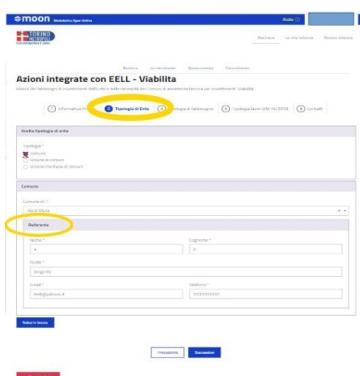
MOON

Azioni integrate con EELL - Viabilita

Informativa | 2 Tipologia di Ente | 3 | 4 Tipologia lavori | 5 | 6 Contatti

Scelta tipologia di ente

Tipologia *
Comune
Unione di comuni
Unione montana di comuni

Comune

Comune di *

Referente

Nome *
Cognome *
Ruolo *
E-mail *
Telefono *

Salva in bozza

Precedente
Successivo